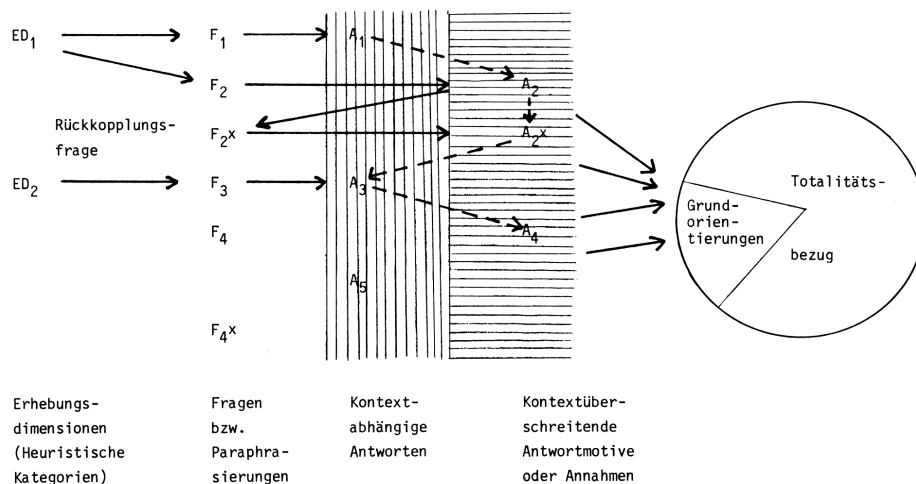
$ED_1$

Rückkopplungsfrage

$ED_2$

$F_1$

$F_2$

$F_2^x$

$F_3$

$F_4$

$F_4^x$

$A_1$

$A_2$

$A_2^x$

$A_3$

$A_4$

$A_5$

Totalitätsbezug

Grundorientierungen

Erhebungsdimensionen (Heuristische Kategorien)

Fragen bzw. Paraphrasierungen

Kontextabhängige Antworten

Kontextüberschreitende Antwortmotive oder Annahmen